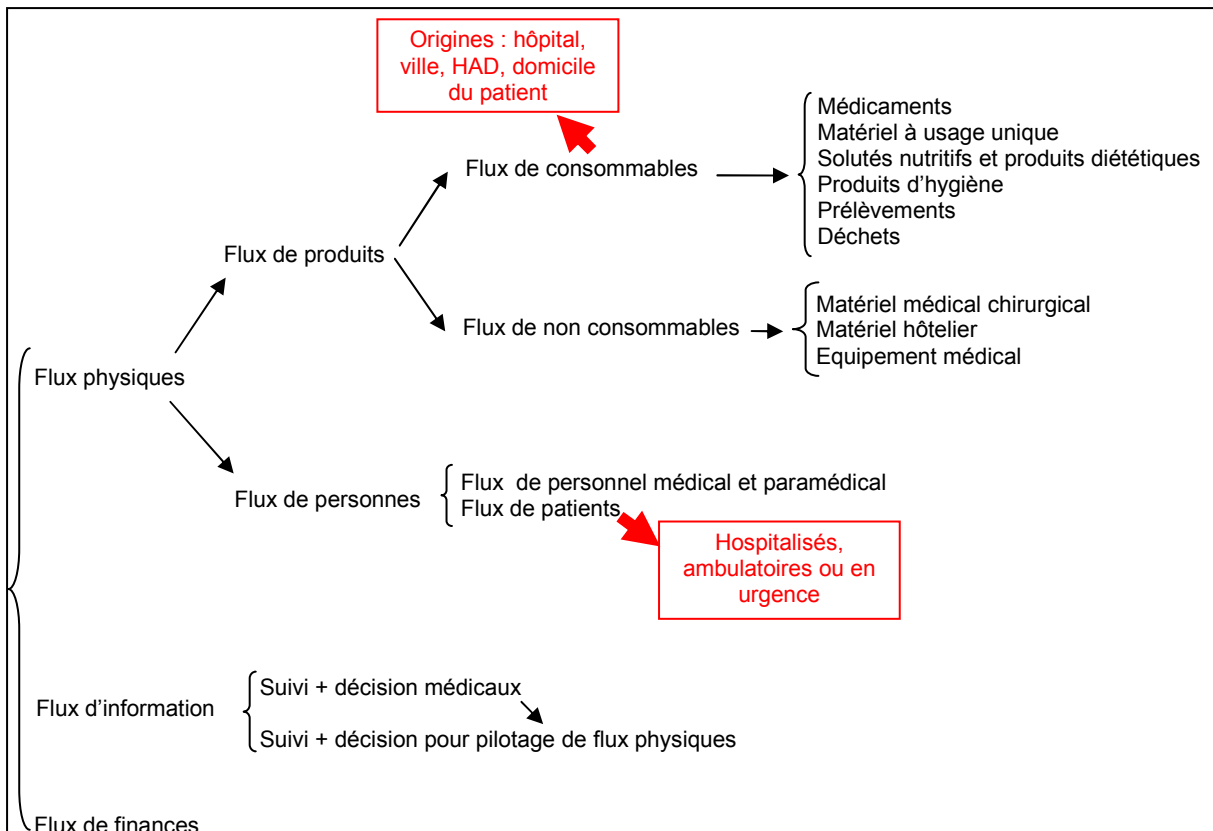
Origines : hôpital, ville, HAD, domicile du patient

Flux de consommables

Médicaments
Matériel à usage unique
Solutés nutritifs et produits diététiques
Produits d'hygiène
Prélèvements
Déchets

Flux de produits

Flux de non consommables

Matériel médical chirurgical
Matériel hôtelier
Equipement médical

Flux physiques

Flux de personnes

Flux de personnel médical et paramédical
Flux de patients

Hospitalisés, ambulatoires ou en urgence

Flux d'information

Suivi + décision médicaux
Suivi + décision pour pilotage de flux physiques

Flux de finances